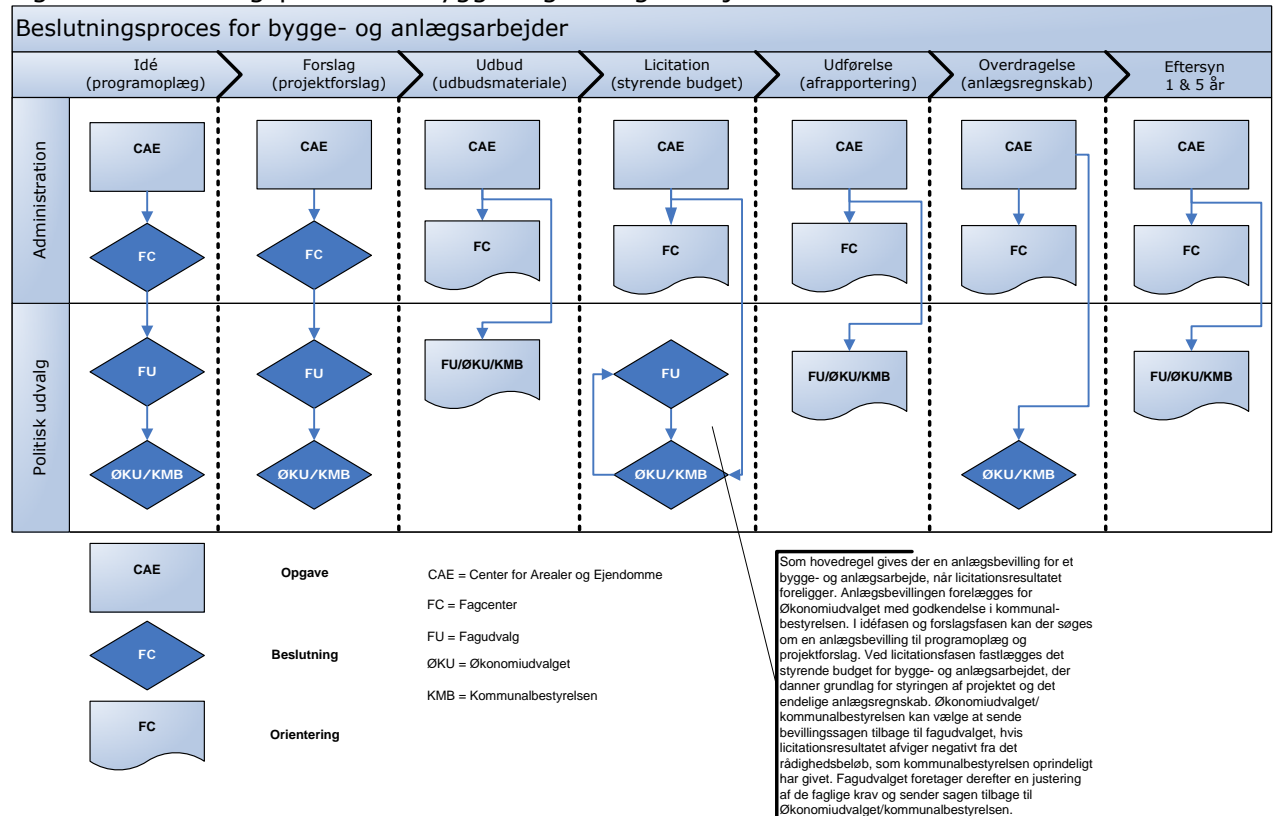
Beslutningsproces for bygge- og anlægsarbejder

Idé (programoplæg)

Forslag (projektforslag)

Udbud (udbudsmateriale)

Licitation (styrende budget)

Udførelse (afrapportering)

Overdragelse (anlægsregnskab)

Eftersyn 1 & 5 år

Administration

Politisk udvalg

CAE

FC

FU

ØKU/KMB

CAE

FC

FU

ØKU/KMB

CAE

FC

FU/ØKU/KMB

CAE

FC

FU

ØKU/KMB

CAE

FC

FU/ØKU/KMB

CAE

FC

ØKU/KMB

CAE

FC

FU/ØKU/KMB

CAE

Opgave

FC

Beslutning

FC

Orientering

CAE = Center for Arealer og Ejendomme

FC = Fagcenter

FU = Fagudvalg

ØKU = Økonomiudvalget

KMB = Kommunalbestyrelsen

Som hovedregel gives der en anlægsbevilling for et bygge- og anlægsarbejde, når licitationsresultatet foreligger. Anlægsbevillingen forelægges for Økonomiudvalget med godkendelse i kommunalbestyrelsen. I idéfasen og forslagsfasen kan der søges om en anlægsbevilling til programoplæg og projektforslag. Ved licitationsfasen fastlægges det styrende budget for bygge- og anlægsarbejdet, der danner grundlag for styringen af projektet og det endelige anlægsregnskab. Økonomiudvalget/kommunalbestyrelsen kan vælge at sende bevillingssagen tilbage til fagudvalget, hvis licitationsresultatet afviger negativt fra det rådighedsbeløb, som kommunalbestyrelsen oprindeligt har givet. Fagudvalget foretager derefter en justering af de faglige krav og sender sagen tilbage til Økonomiudvalget/kommunalbestyrelsen.